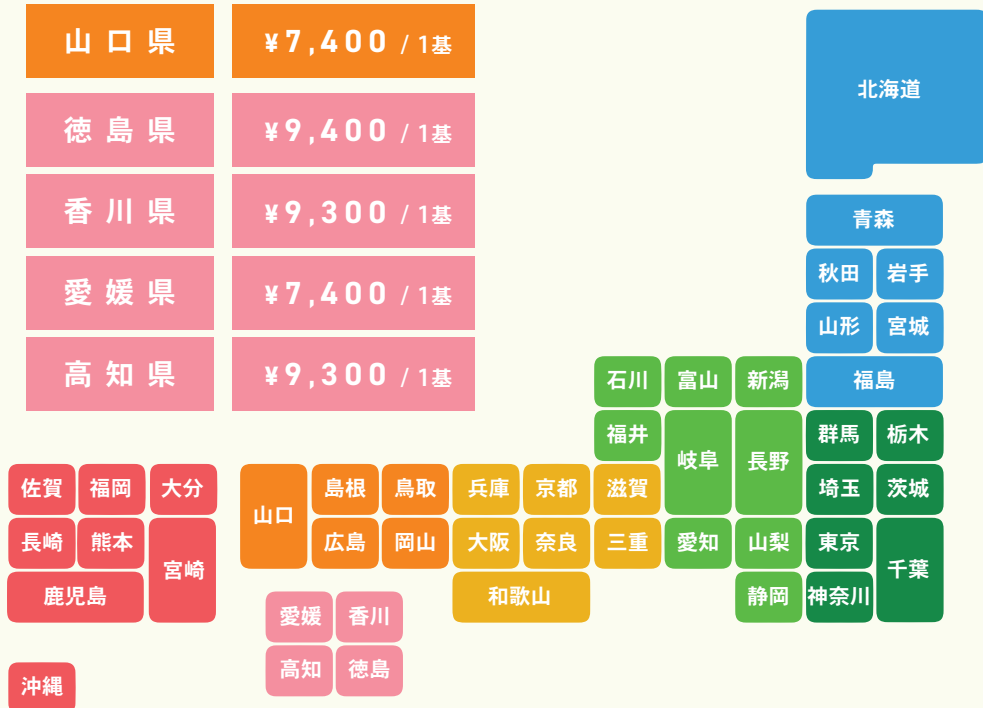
| 山口県 | ¥7,400 / 1基 |
|---|---|
| 徳島県 | ¥9,400 / 1基 |
| 香川県 | ¥9,300 / 1基 |
| 愛媛県 | ¥7,400 / 1基 |
| 高知県 | ¥9,300 / 1基 |

北海道
青森
秋田
岩手
山形
宮城
石川
富山
新潟
福島
福井
岐阜
長野
群馬
栃木
埼玉
茨城
佐賀
福岡
大分
山口
島根
鳥取
兵庫
京都
滋賀
長崎
熊本
宮崎
広島
岡山
大阪
奈良
三重
愛知
山梨
東京
千葉
鹿児島
和歌山
静岡
神奈川
愛媛
香川
高知
徳島
沖縄